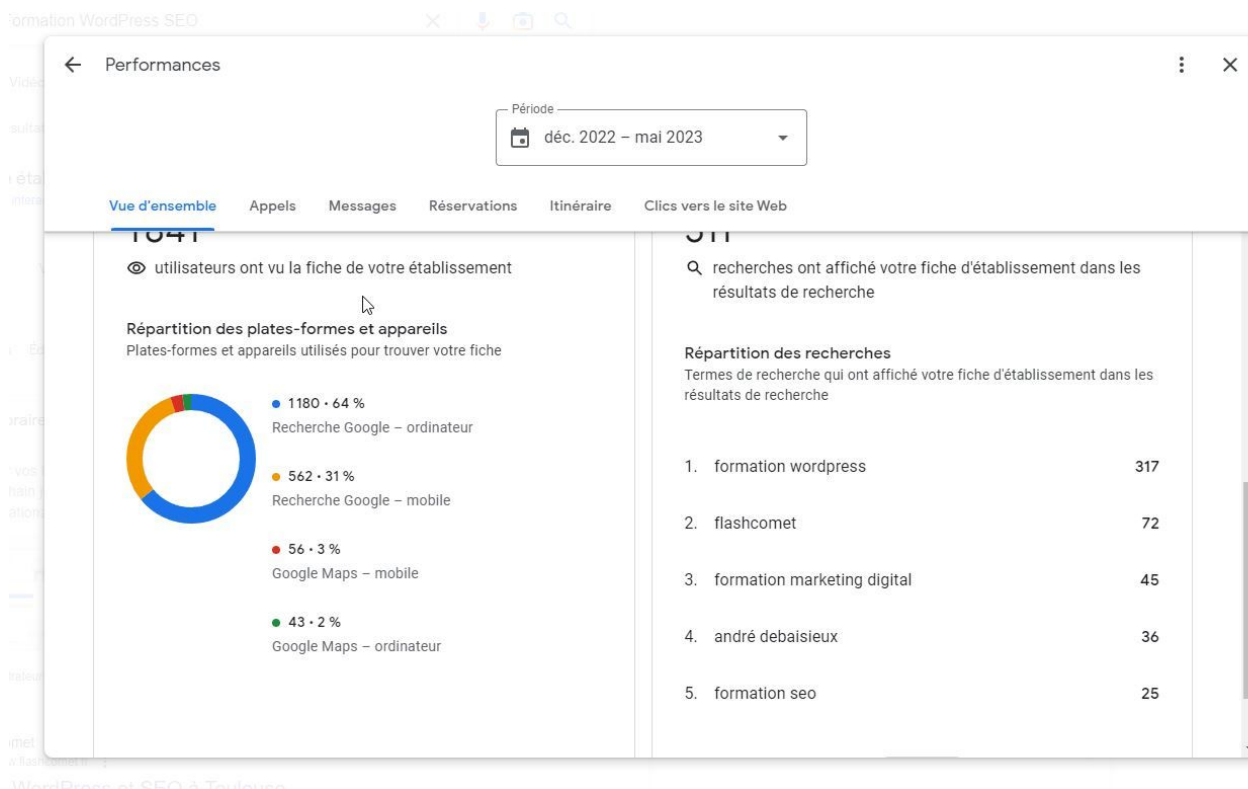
formation WordPress SEO

Performances

Période
déc. 2022 – mai 2023

Vue d'ensemble Appels Messages Réservations Itinéraire Clics vers le site Web

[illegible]

utilisateurs ont vu la fiche de votre établissement

Répartition des plates-formes et appareils
Plates-formes et appareils utilisés pour trouver votre fiche

1180 • 64 %
Recherche Google – ordinateur

562 • 31 %
Recherche Google – mobile

56 • 3 %
Google Maps – mobile

43 • 2 %
Google Maps – ordinateur

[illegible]

recherches ont affiché votre fiche d'établissement dans les résultats de recherche

Répartition des recherches
Termes de recherche qui ont affiché votre fiche d'établissement dans les résultats de recherche

| | | |
|---|---|---|
| 1. | formation wordpress | 317 |
| 2. | flashcomet | 72 |
| 3. | formation marketing digital | 45 |
| 4. | andré debaisieux | 36 |
| 5. | formation seo | 25 |

WordPress et SEO à Toulouse